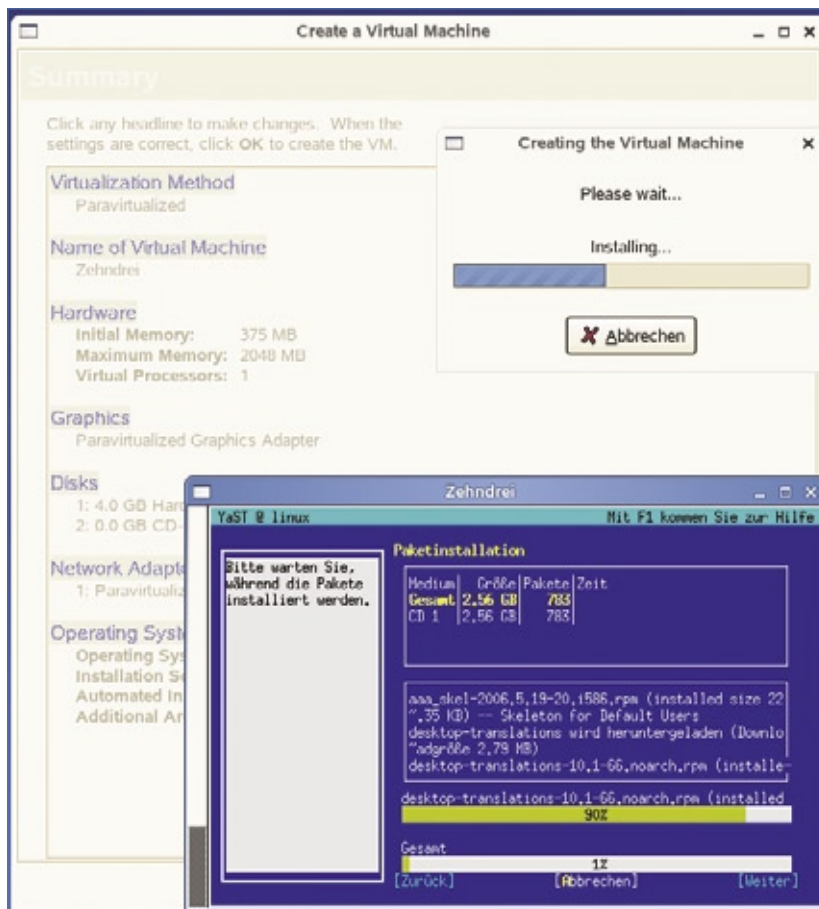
Create a Virtual Machine

Summary

Click any headline to make changes. When the settings are correct, click OK to create the VM.

Virtualization Method
Paravirtualized

Name of Virtual Machine
Zehndrei

Hardware
Initial Memory: 375 MB
Maximum Memory: 2048 MB
Virtual Processors: 1

Graphics
Paravirtualized Graphics Adapter

Disks
1: 4.0 GB Har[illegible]
2: 0.0 GB CD-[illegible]

Network Adapte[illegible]
1: Paravirtualiz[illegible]

Operating Syst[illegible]
Operating Sys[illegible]
Installation S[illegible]
Automated In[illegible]
Additional Ar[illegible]

Creating the Virtual Machine

Please wait...

Installing...

Abbrechen

Zehndrei

YaST @ linux

Mit F1 kommen Sie zur Hilfe

Bitte warten Sie, während die Pakete installiert werden.

Paketinstallation

| Medium | Größe | Pakete | Zeit |
|---|---|---|---|
| Gesamt | 2.56 GB | 783 | |
| CD 1 | 2.56 GB | 783 | |

aaa_skel-2006.5.19-20.i586.rpm (installed size 22
~.35 KB) -- Skeleton for Default Users
desktop-translations wird heruntergeladen (Downlo
~adgröße 2.79 MB)
desktop-translations-10.1-66.noarch.rpm (installe-

desktop-translations-10.1-66.noarch.rpm (installed
90%

Gesamt
1%

[Zurück] [Abbrechen] [Weiter]